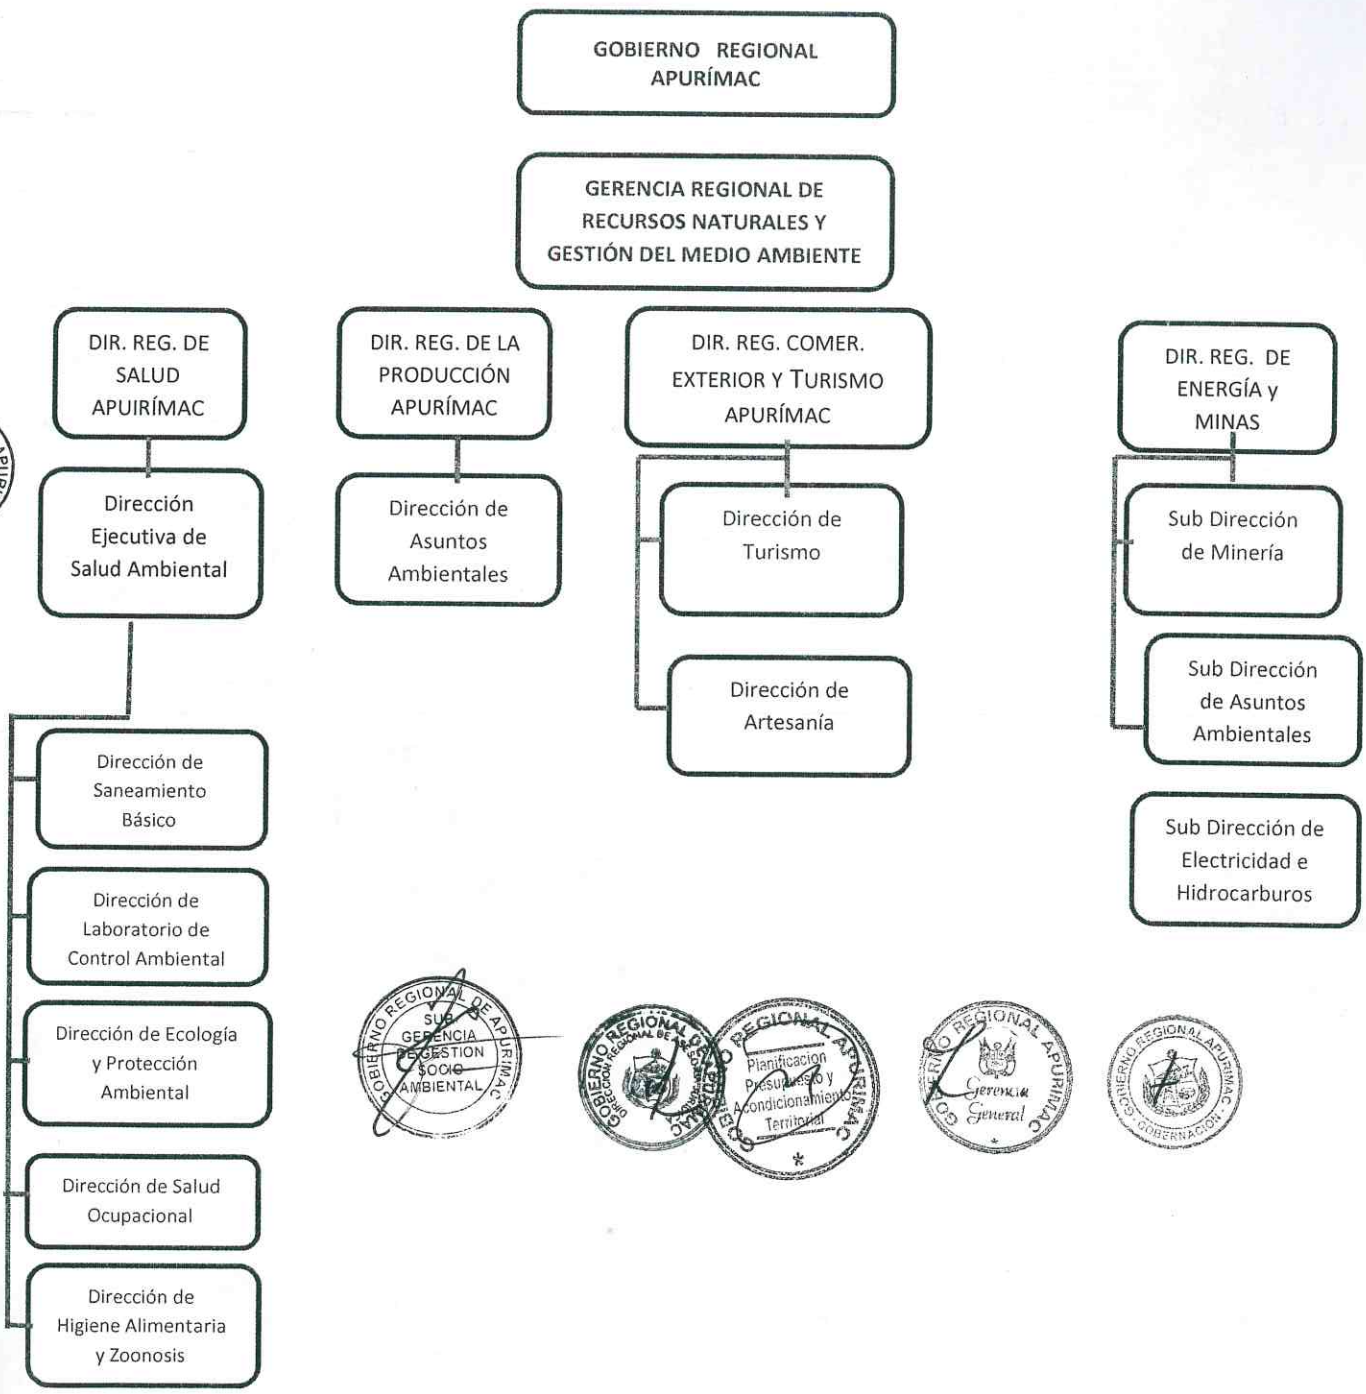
GOBIERNO REGIONAL APURÍMAC

GERENCIA REGIONAL DE RECURSOS NATURALES Y GESTIÓN DEL MEDIO AMBIENTE

DIR. REG. DE SALUD APURÍMAC

Dirección Ejecutiva de Salud Ambiental

Dirección de Saneamiento Básico

Dirección de Laboratorio de Control Ambiental

Dirección de Ecología y Protección Ambiental

Dirección de Salud Ocupacional

Dirección de Higiene Alimentaria y Zoonosis

DIR. REG. DE LA PRODUCCIÓN APURÍMAC

Dirección de Asuntos Ambientales

DIR. REG. COMER. EXTERIOR Y TURISMO APURÍMAC

Dirección de Turismo

Dirección de Artesanía

DIR. REG. DE ENERGÍA y MINAS

Sub Dirección de Minería

Sub Dirección de Asuntos Ambientales

Sub Dirección de Electricidad e Hidrocarburos

GOBIERNO REGIONAL DE APURÍMAC SUB GERENCIA DE GESTION SOCIO AMBIENTAL

GOBIERNO REGIONAL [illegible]

GOBIERNO REGIONAL APURÍMAC Planificación Presupuesto y Acondicionamiento Territorial

GOBIERNO REGIONAL APURÍMAC Gerencia General

GOBIERNO REGIONAL APURÍMAC GOBERNACIÓN